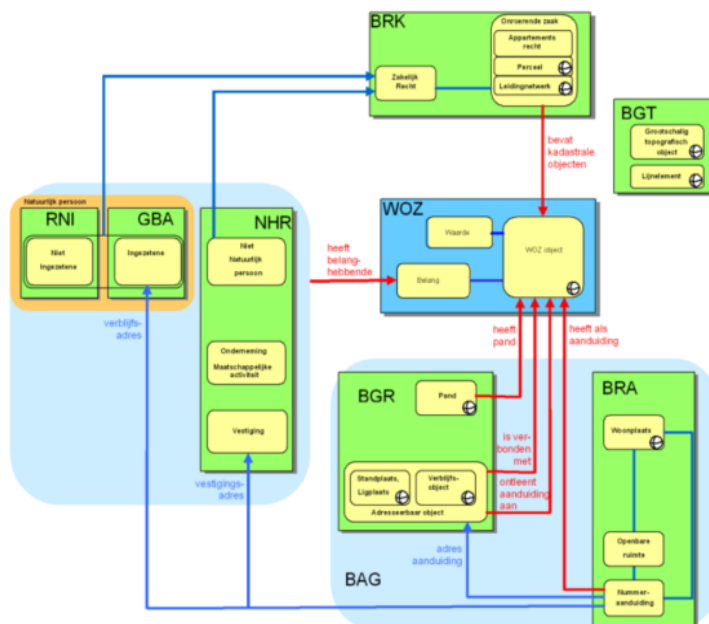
BRK
Onroerende zaak
Appartements recht
Perceel
Leidingnetwerk
Zakelijk Recht
bevat kadastrale objecten
BGT
Grootschalig topografisch object
Lijnelement
Natuurlijk persoon
RNI
GBA
Niet Ingezetene
Ingezetene
NHR
Niet Natuurlijk persoon
Onderneming
Maatschappelijke activiteit
Vestiging
heeft belang-hebbende
WOZ
Waarde
Belang
WOZ object
heeft pand
heeft als aanduiding
verblijfs-adres
vestigings-adres
BGR
Pand
is ver-bonden met
ontleent aanduiding aan
Standplaats, Ligplaats
Verblijfs-object
Adresseerbaar object
adres aanduiding
BAG
BRA
Woonplaats
Openbare ruimte
Nummer-aanduiding